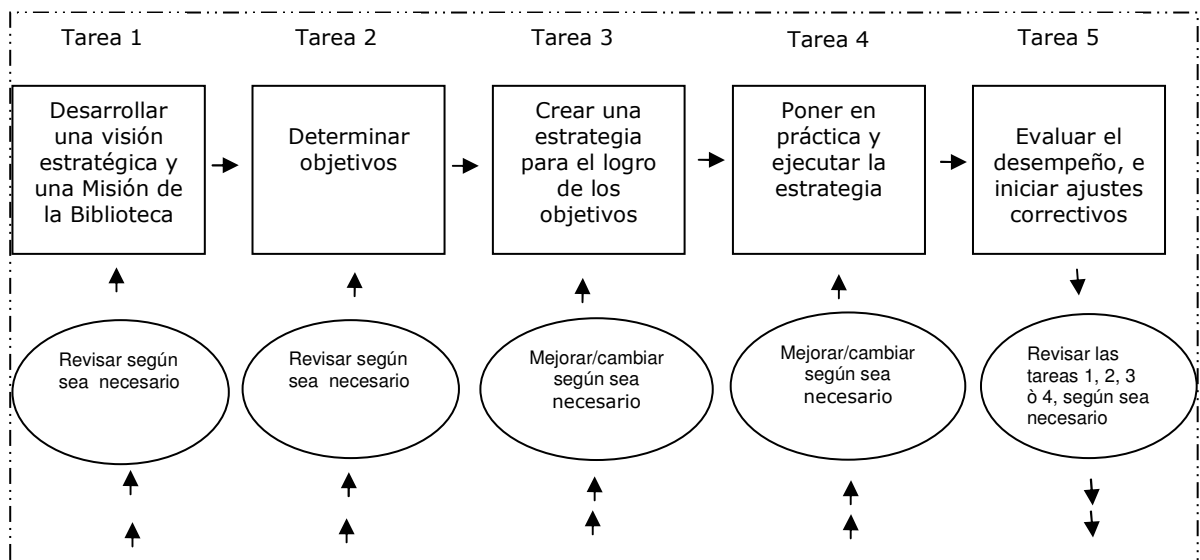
Tarea 1

Desarrollar una visión estratégica y una Misión de la Biblioteca

Revisar según sea necesario

Tarea 2

Determinar objetivos

Revisar según sea necesario

Tarea 3

Crear una estrategia para el logro de los objetivos

Mejorar/cambiar según sea necesario

Tarea 4

Poner en práctica y ejecutar la estrategia

Mejorar/cambiar según sea necesario

Tarea 5

Evaluar el desempeño, e iniciar ajustes correctivos

Revisar las tareas 1, 2, 3 ò 4, según sea necesario